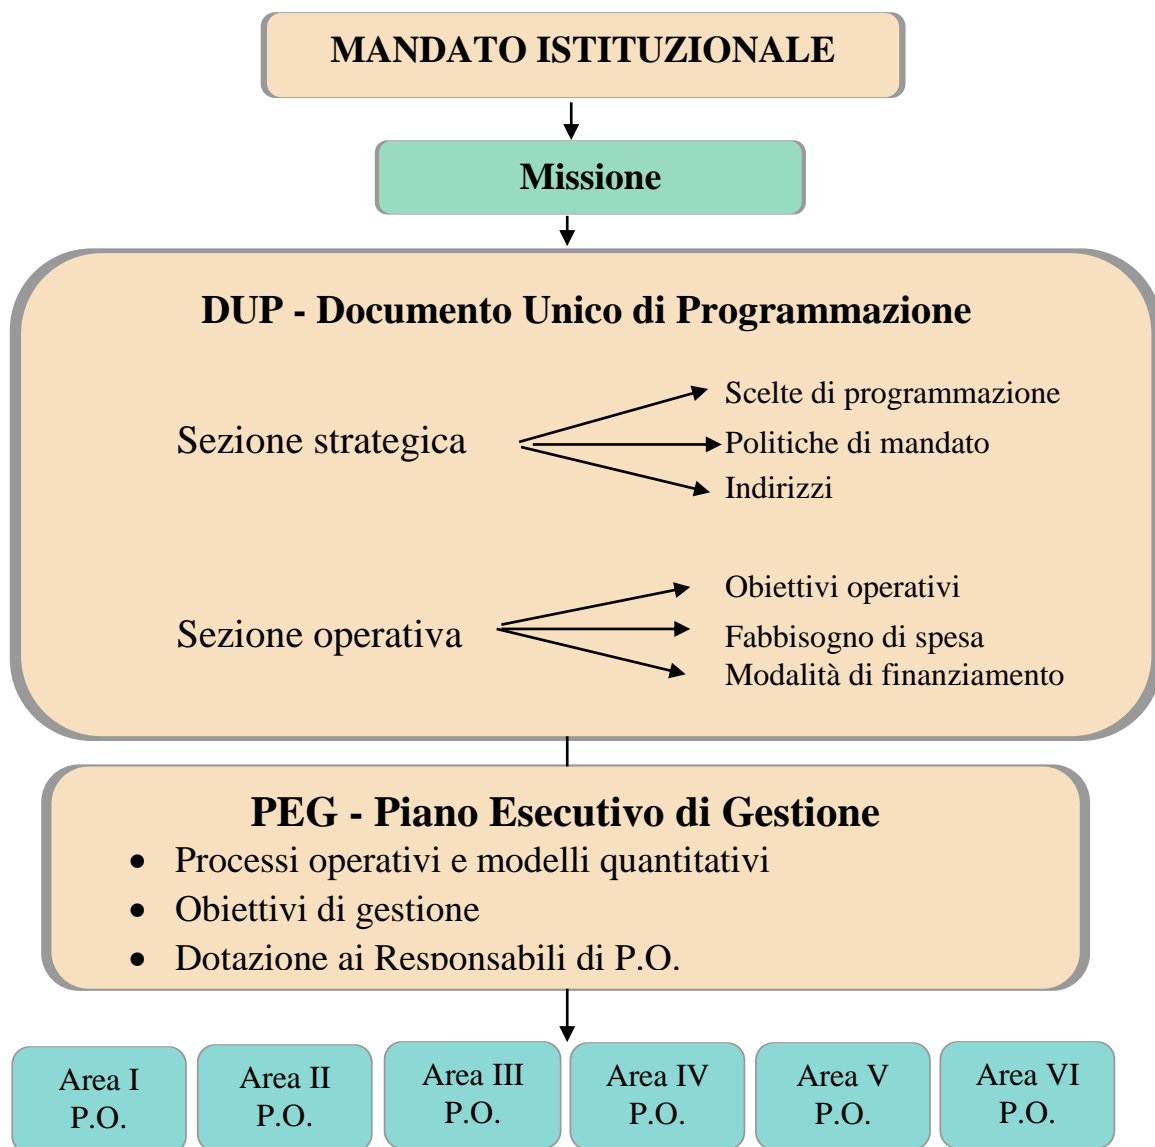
MANDATO ISTITUZIONALE

Missione

DUP - Documento Unico di Programmazione

Sezione strategica

Scelte di programmazione
Politiche di mandato
Indirizzi

Sezione operativa

Obiettivi operativi
Fabbisogno di spesa
Modalità di finanziamento

PEG - Piano Esecutivo di Gestione

- Processi operativi e modelli quantitativi
- Obiettivi di gestione
- Dotazione ai Responsabili di P.O.

Area I
P.O.

Area II
P.O.

Area III
P.O.

Area IV
P.O.

Area V
P.O.

Area VI
P.O.